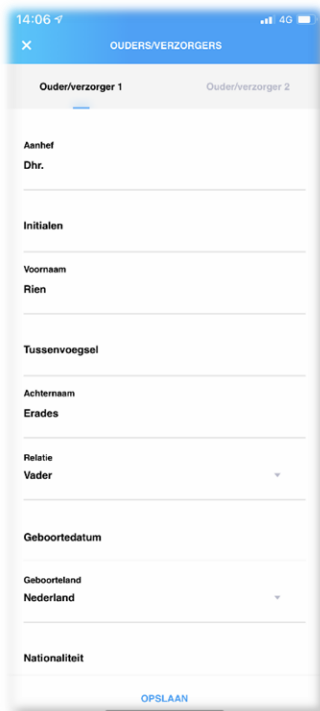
14:06
4G
×
OUDERS/VERZORGERS

Ouder/verzorger 1
Ouder/verzorger 2

Aanhef
Dhr.

Initialen

Voornaam
Rien

Tussenvoegsel

Achternaam
Erades

Relatie
Vader

Geboortedatum

Geboorteland
Nederland

Nationaliteit

OPSLAAN